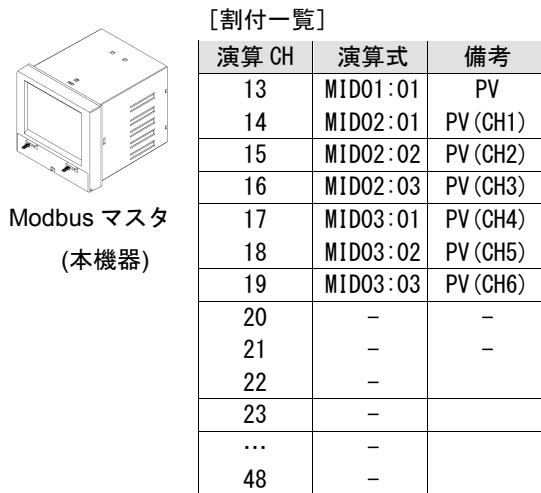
Modbus マスタ
(本機器)

［割付一覧］

| 演算 CH | 演算式 | 備考 |
|---|---|---|
| 13 | MID01:01 | PV |
| 14 | MID02:01 | PV(CH1) |
| 15 | MID02:02 | PV(CH2) |
| 16 | MID02:03 | PV(CH3) |
| 17 | MID03:01 | PV(CH4) |
| 18 | MID03:02 | PV(CH5) |
| 19 | MID03:03 | PV(CH6) |
| 20 | – | – |
| 21 | – | – |
| 22 | – | |
| 23 | – | |
| … | – | |
| 48 | – | |